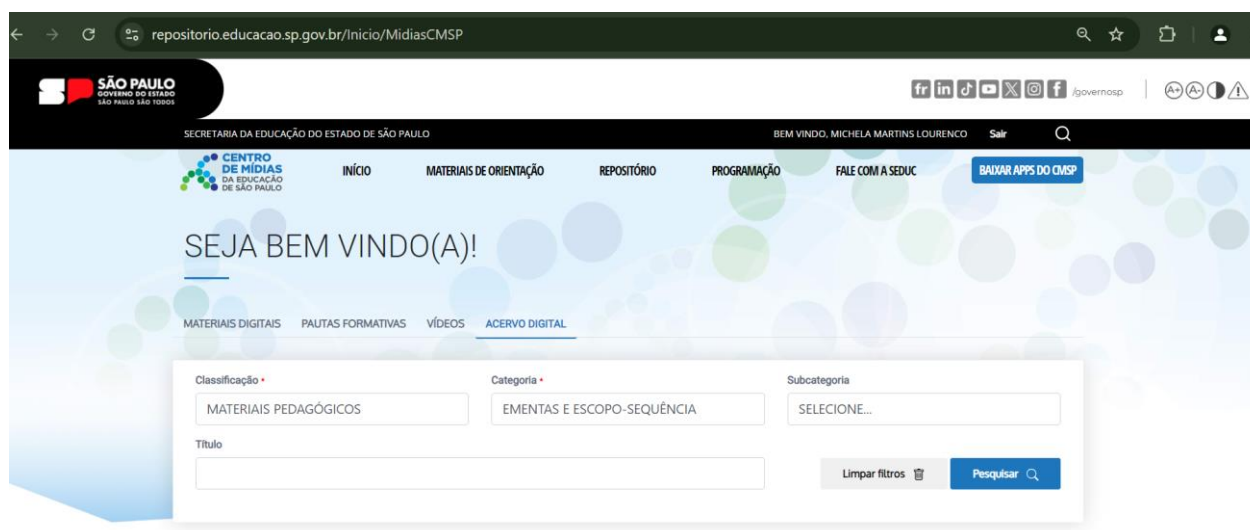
repositorio.educacao.sp.gov.br/Inicio/MidiasCMSP

SÃO PAULO
GOVERNO DO ESTADO
SÃO PAULO SÃO TODOS

/governosp

A+ A-

SECRETARIA DA EDUCAÇÃO DO ESTADO DE SÃO PAULO

BEM VINDO, MICHELA MARTINS LOURENCO Sair

CENTRO DE MÍDIAS DA EDUCAÇÃO DE SÃO PAULO

INÍCIO MATERIAIS DE ORIENTAÇÃO REPOSITÓRIO PROGRAMAÇÃO FALE COM A SEDUC BAIXAR APPS DO CMSP

SEJA BEM VINDO(A)!

MATERIAIS DIGITAIS PAUTAS FORMATIVAS VÍDEOS ACERVO DIGITAL

Classificação *
MATERIAIS PEDAGÓGICOS

Categoria *
EMENTAS E ESCOPO-SEQUÊNCIA

Subcategoria
SELECIONE...

Título

Limpar filtros

Pesquisar